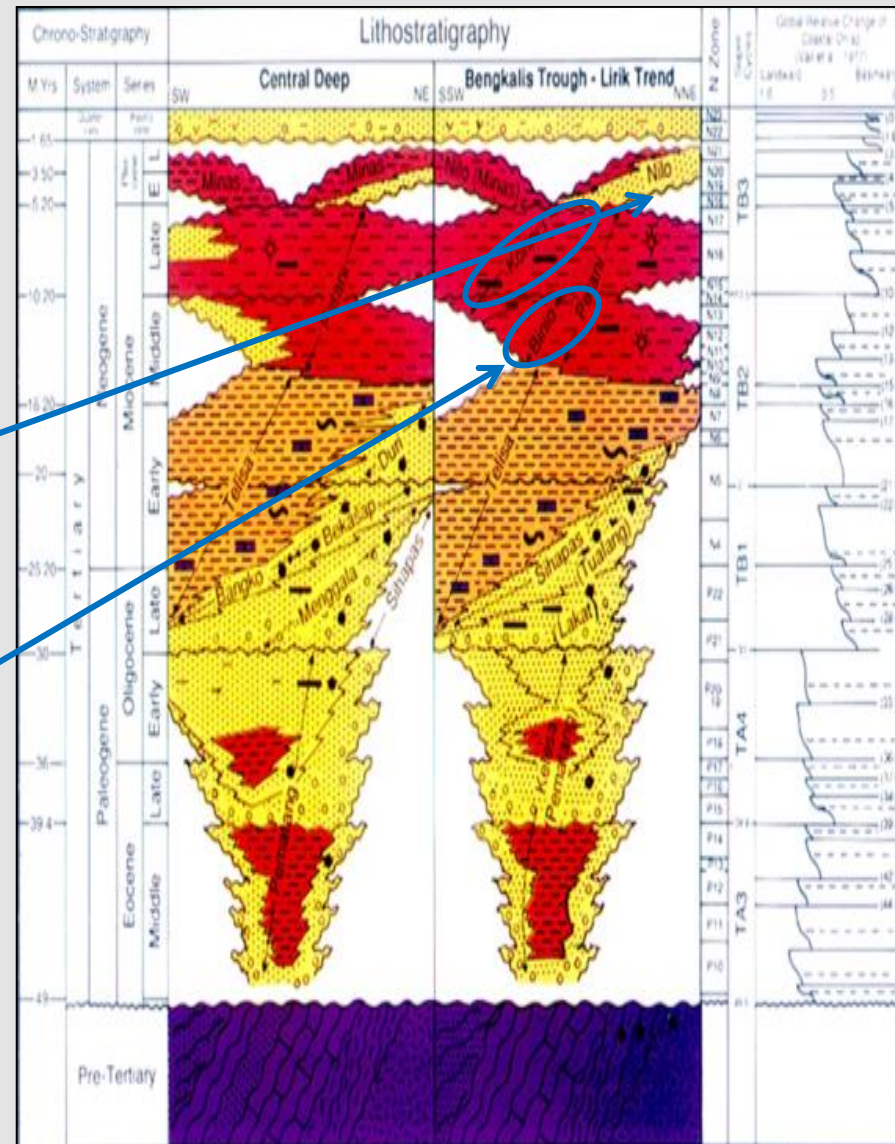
Chrono-Stratigraphy

Lithostratigraphy

N Zone

Global Relative Change of Coastal Onlap (Vail et al. 1977)

M Yrs | System | Series

Central Deep

SW NE

Bengkalis Trough - Lirik Trend

SSW NNE

Quaternary

Pleistocene

1.65

3.50

5.20

10.20

16.20

20

25.20

30

36

39.4

49

Tertiary

Neogene

Pliocene

E L

Miocene

Late

Middle

Early

Paleogene

Oligocene

Late

Early

Eocene

Late

Middle

Pre-Tertiary

Minas

Minas

Petani

Telisa

Duri

Bekasap

Bangko

Menggala

Sihapas

Pematang

Nilo (Minas)

Nilo

Korinci

Binio

Petani

Telisa

Sihapas

(Tualang)

Lakat

Kelesa

Pematang

N23

N22

N21

N20

N19

N18

N17

N16

N15

N14

N13

N12

N11

N10

N9

N8

N7

N6

N5

N4

P22

P21

P20

P19

P18

P17

P16

P15

P14

P13

P12

P11

P10

TB3

TB2

TB1

TA4

TA3

Landward

Basinward